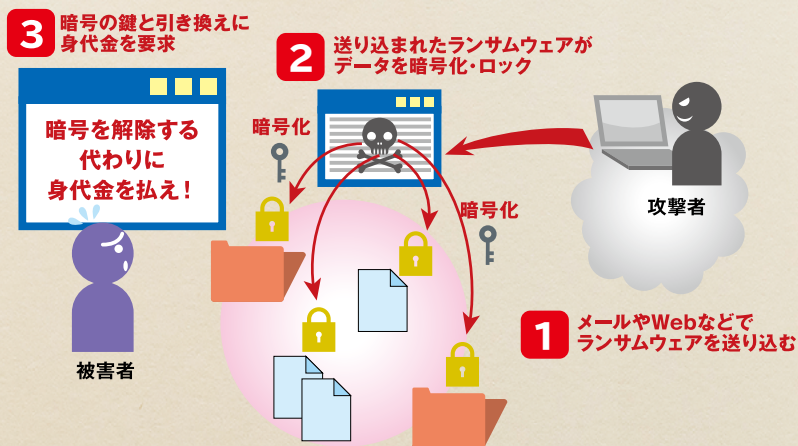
3 暗号の鍵と引き換えに身代金を要求

2 送り込まれたランサムウェアがデータを暗号化・ロック

暗号を解除する代わりに身代金を払え！

暗号化

暗号化

攻撃者

被害者

1 メールやWebなどでランサムウェアを送り込む